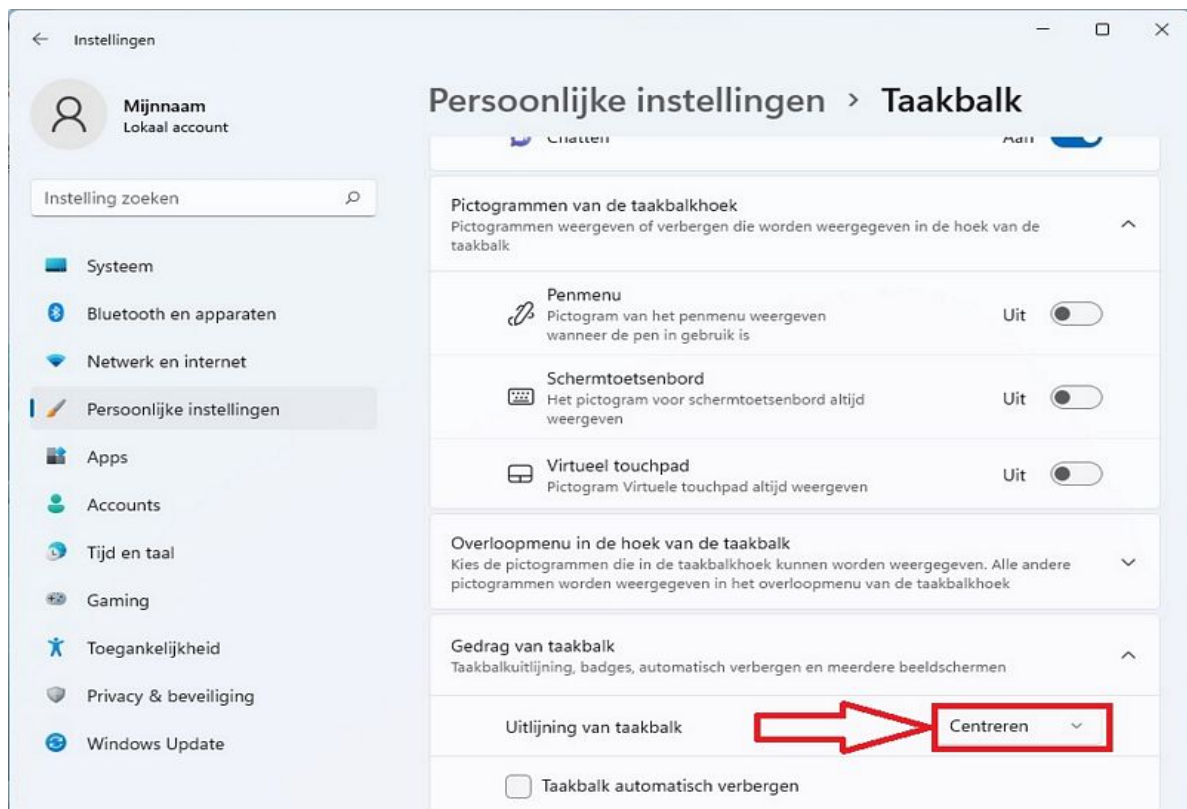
Instellingen

Mijnnaam
Lokaal account

Instelling zoeken

Systeem
Bluetooth en apparaten
Netwerk en internet
Persoonlijke instellingen
Apps
Accounts
Tijd en taal
Gaming
Toegankelijkheid
Privacy & beveiliging
Windows Update

Persoonlijke instellingen > Taakbalk

Chatten Aan

Pictogrammen van de taakbalkhoek
Pictogrammen weergeven of verbergen die worden weergegeven in de hoek van de taakbalk

Penmenu
Pictogram van het penmenu weergeven wanneer de pen in gebruik is
Uit

Schermtoetsenbord
Het pictogram voor schermtoetsenbord altijd weergeven
Uit

Virtueel touchpad
Pictogram Virtuele touchpad altijd weergeven
Uit

Overloopmenu in de hoek van de taakbalk
Kies de pictogrammen die in de taakbalkhoek kunnen worden weergegeven. Alle andere pictogrammen worden weergegeven in het overloopmenu van de taakbalkhoek

Gedrag van taakbalk
Taakbalkuitlijning, badges, automatisch verbergen en meerdere beeldschermen

Uitlijning van taakbalk
Centreren

Taakbalk automatisch verbergen